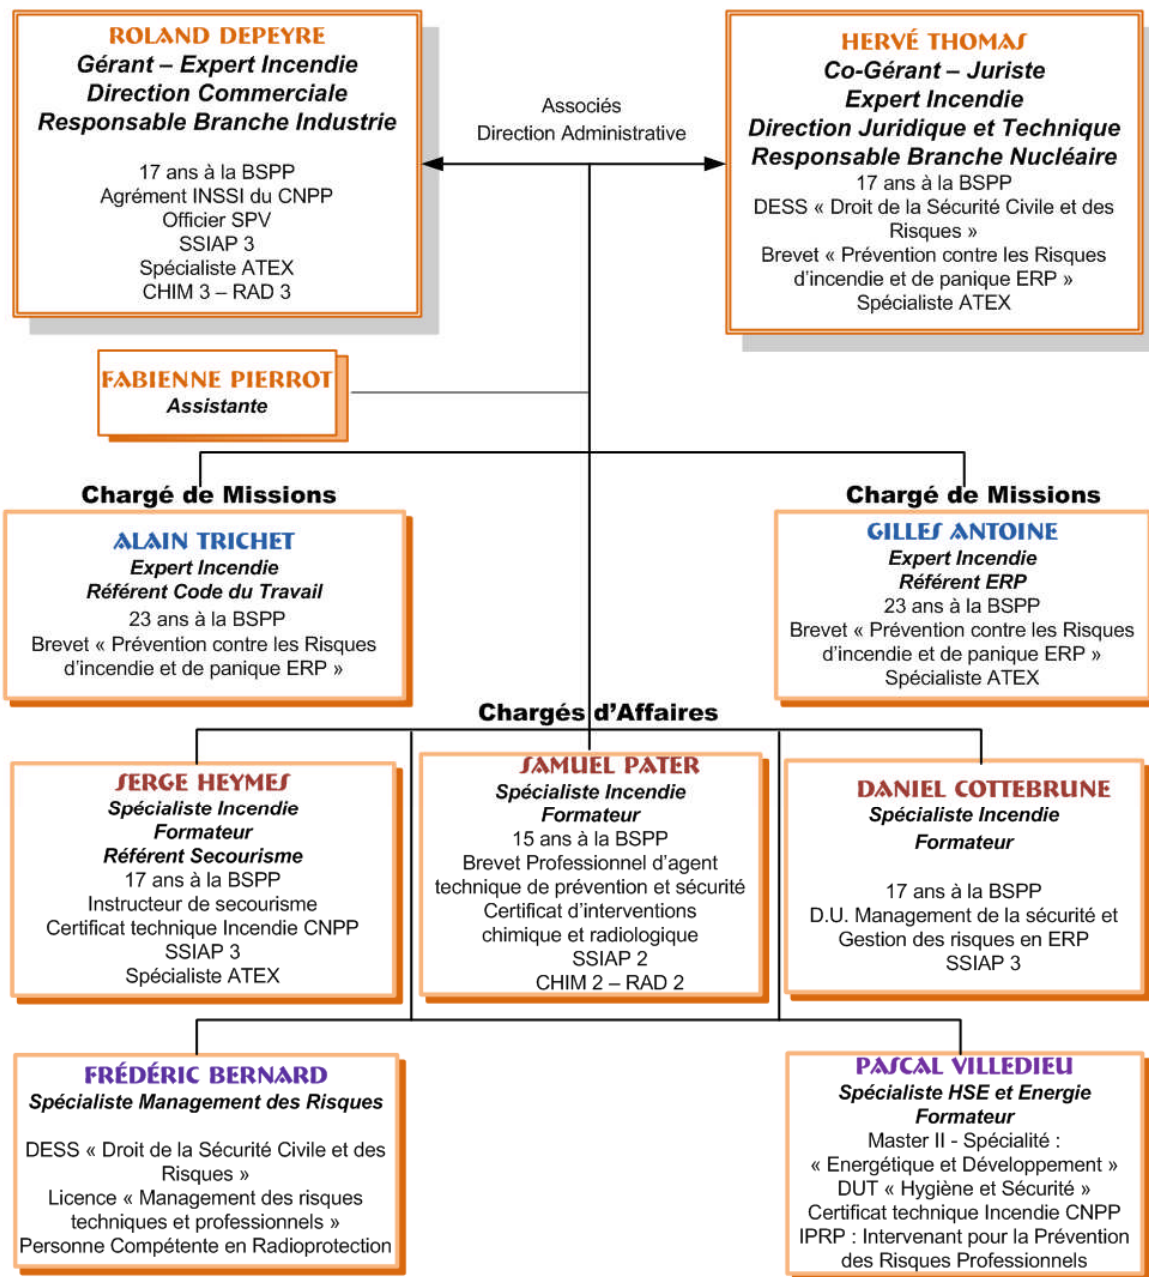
ROLAND DEPEYRE
Gérant – Expert Incendie
Direction Commerciale
Responsable Branche Industrie

17 ans à la BSPP
Agrément INSSI du CNPP
Officier SPV
SSIAP 3
Spécialiste ATEX
CHIM 3 – RAD 3

Associés
Direction Administrative

HERVÉ THOMAS
Co-Gérant – Juriste
Expert Incendie
Direction Juridique et Technique
Responsable Branche Nucléaire
17 ans à la BSPP
DESS « Droit de la Sécurité Civile et des Risques »
Brevet « Prévention contre les Risques d'incendie et de panique ERP »
Spécialiste ATEX

FABIENNE PIERROT
Assistante

Chargé de Missions

ALAIN TRICHET
Expert Incendie
Référent Code du Travail
23 ans à la BSPP
Brevet « Prévention contre les Risques d'incendie et de panique ERP »

Chargé de Missions

GILLES ANTOINE
Expert Incendie
Référent ERP
23 ans à la BSPP
Brevet « Prévention contre les Risques d'incendie et de panique ERP »
Spécialiste ATEX

Chargés d'Affaires

SERGE HEYMES
Spécialiste Incendie
Formateur
Référent Secourisme
17 ans à la BSPP
Instructeur de secourisme
Certificat technique Incendie CNPP
SSIAP 3
Spécialiste ATEX

SAMUEL PATER
Spécialiste Incendie
Formateur
15 ans à la BSPP
Brevet Professionnel d'agent technique de prévention et sécurité
Certificat d'interventions chimique et radiologique
SSIAP 2
CHIM 2 – RAD 2

DANIEL COTTEBRUNE
Spécialiste Incendie
Formateur

17 ans à la BSPP
D.U. Management de la sécurité et Gestion des risques en ERP
SSIAP 3

FRÉDÉRIC BERNARD
Spécialiste Management des Risques

DESS « Droit de la Sécurité Civile et des Risques »
Licence « Management des risques techniques et professionnels »
Personne Compétente en Radioprotection

PASCAL VILLEDIEU
Spécialiste HSE et Energie
Formateur
Master II - Spécialité :
« Energétique et Développement »
DUT « Hygiène et Sécurité »
Certificat technique Incendie CNPP
IPRP : Intervenant pour la Prévention des Risques Professionnels